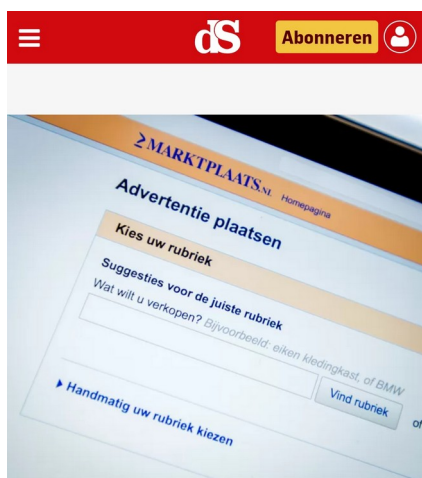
dS

Abonneren

MARKTPLAATS.NL Homepagina

Advertentie plaatsen

Kies uw rubriek

Suggesties voor de juiste rubriek

Wat wilt u verkopen? Bijvoorbeeld: eiken kledingkast, of BMW

Vind rubriek

of

▸ Handmatig uw rubriek kiezen